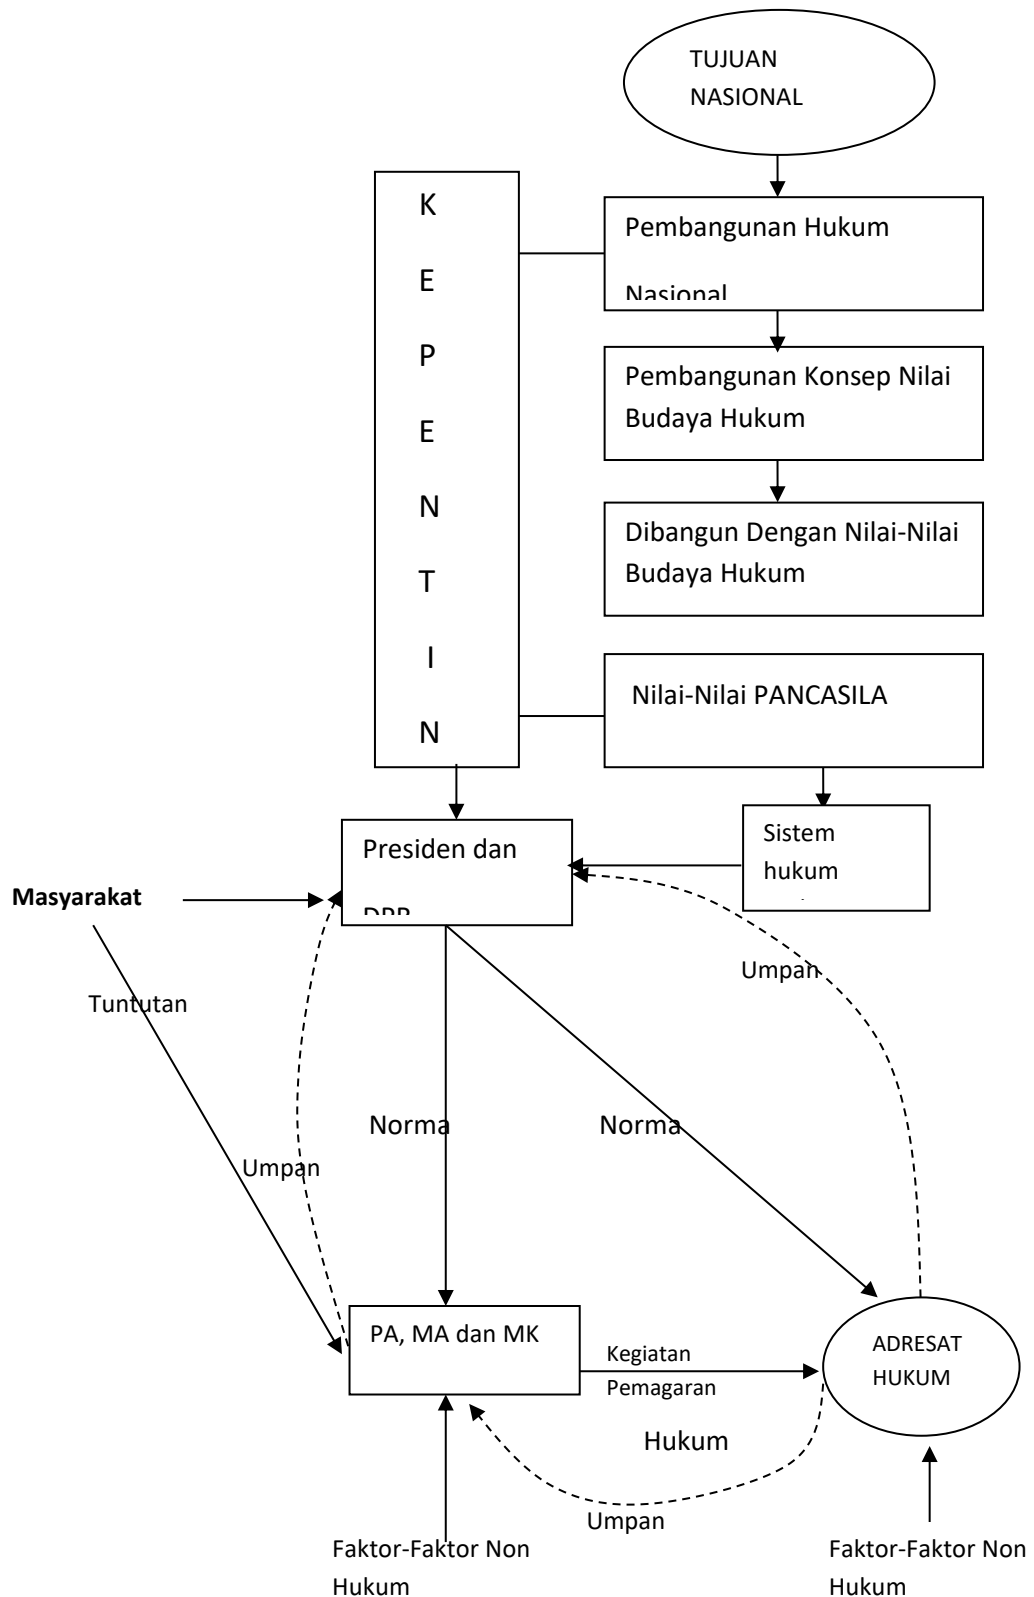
TUJUAN NASIONAL

K
E
P
E
N
T
I
N

Pembangunan Hukum Nasional

Pembangunan Konsep Nilai Budaya Hukum

Dibangun Dengan Nilai-Nilai Budaya Hukum

Nilai-Nilai PANCASILA

Sistem hukum

Presiden dan DPR

Masyarakat

Tuntutan

Umpan

Umpan

Norma

Norma

PA, MA dan MK

Kegiatan Pemagaran

Hukum

ADRESAT HUKUM

Umpan

Faktor-Faktor Non Hukum

Faktor-Faktor Non Hukum